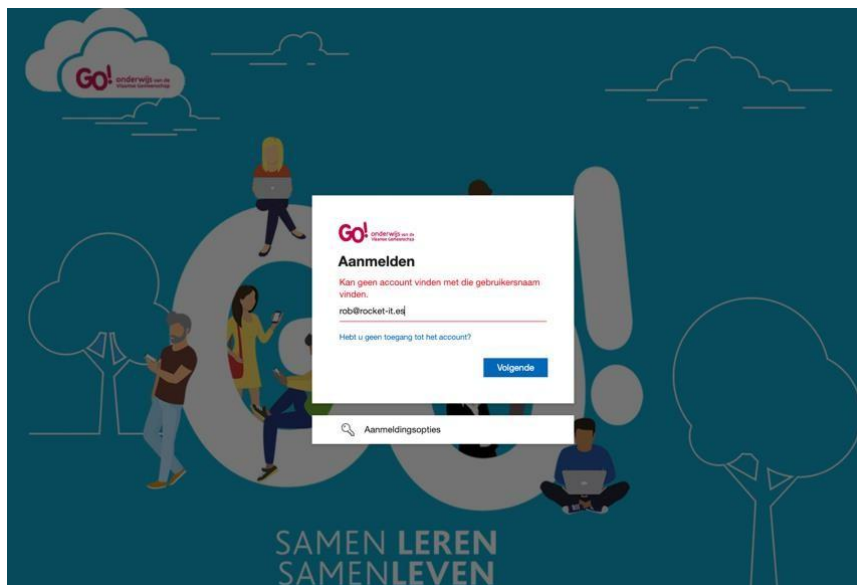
GO! onderwijs van de Vlaamse Gemeenschap

GO! onderwijs van de Vlaamse Gemeenschap

Aanmelden

Kan geen account vinden met die gebruikersnaam vinden.

rob@rocket-it.es

Hebt u geen toegang tot het account?

Volgende

Aanmeldingsopties

SAMEN LEREN
SAMENLEVEN